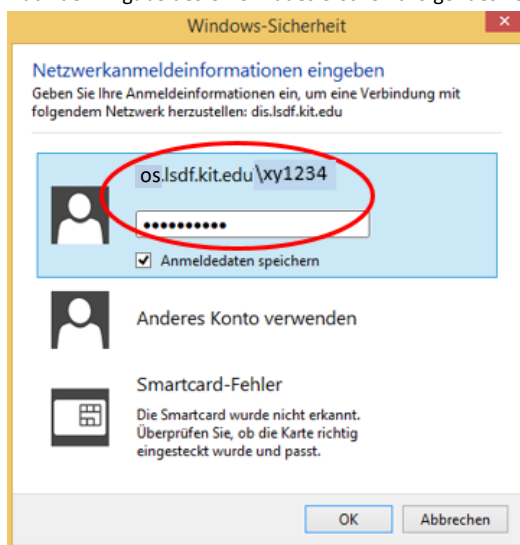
Windows-Sicherheit

Netzwerkanmeldeinformationen eingeben

Geben Sie Ihre Anmeldeinformationen ein, um eine Verbindung mit folgendem Netzwerk herzustellen: dis.lsdf.kit.edu

os.lsdf.kit.edu\xy1234

••••••••••

Anmeldedaten speichern

Anderes Konto verwenden

Smartcard-Fehler

Die Smartcard wurde nicht erkannt. Überprüfen Sie, ob die Karte richtig eingesteckt wurde und passt.

OK

Abbrechen